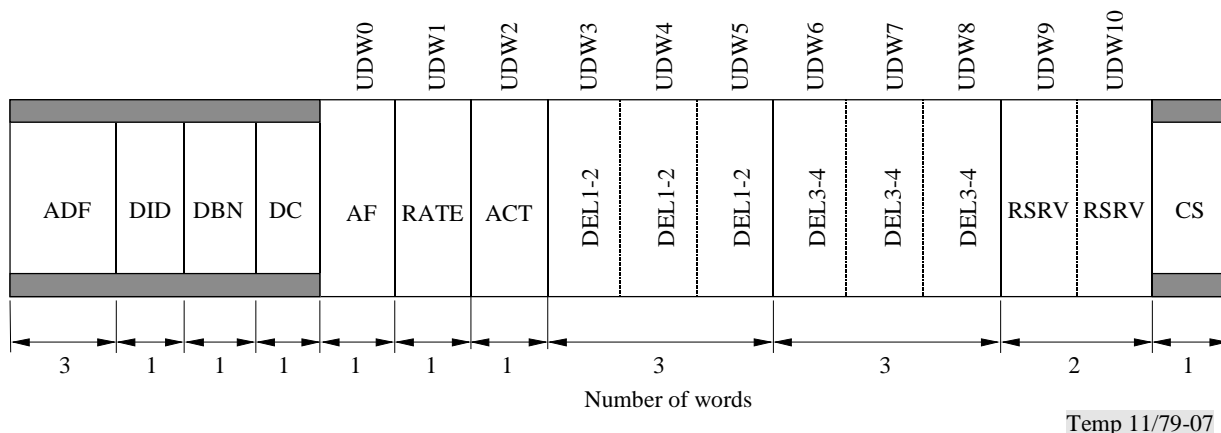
UDW0 UDW1 UDW2 UDW3 UDW4 UDW5 UDW6 UDW7 UDW8 UDW9 UDW10

| ADF | DID | DBN | DC | AF | RATE | ACT | DEL1-2 | DEL1-2 | DEL1-2 | DEL3-4 | DEL3-4 | DEL3-4 | RSRV | RSRV | CS |
|---|---|---|---|---|---|---|---|---|---|---|---|---|---|---|---|

3 1 1 1 1 1 1 3 3 2 1

Number of words

Temp 11/79-07